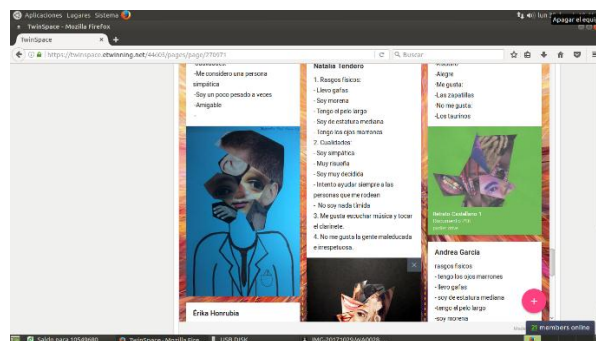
Aplicaciones Lugares Sistema
lun
Apagar el equi
TwinSpace - Mozilla Firefox
TwinSpace
https://twinspace.etwinning.net/44005/pages/page/270571
Buscar

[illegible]
-Me considero una persona simpática
-Soy un poco pesado a veces
-Amigable

Erika Honrubia

Natalia Tendero
1. Rasgos físicos:
- Llevo gafas
- Soy morena
- Tengo el pelo largo
- Soy de estatura mediana
- Tengo los ojos marrones
2. Cualidades:
- Soy simpática
- Muy risueña
- Soy muy decidida
- Intento ayudar siempre a las personas que me rodean
- No soy nada tímida
3. Me gusta escuchar música y tocar el clarinete.
4. No me gusta la gente maleducada e irrespetuosa.

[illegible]
-Alegre
-Me gusta:
-Las zapatillas
-No me gusta:
-Los taurinos

Rebeca Caballero 1
Documento PDF
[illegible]

Andrea García
rasgos físicos
-tengo los ojos marrones
-llevo gafas
-soy de estatura mediana
-tengo el pelo largo
-soy morena

members online
Saldo para 10549680
TwinSpace - Mozilla Fir...
USB DISK
IMG-20171025-WA0028